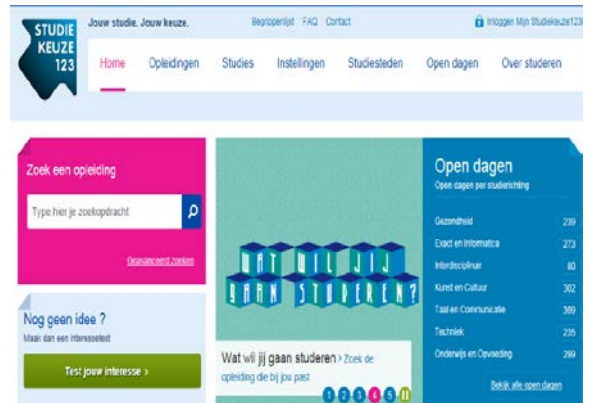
STUDIE KEUZE 123

Jouw studie. Jouw keuze.

Begrippenlijst FAQ Contact

Inloggen Mijn Studiekeuze123

Home Opleidingen Studies Instellingen Studiesteden Open dagen Over studeren

Zoek een opleiding

Type hier je zoekopdracht

Geavanceerd zoeken

Nog geen idee ?

Maak dan een interessetest

Test jouw interesse ›

WAT WIL JIJ GAAN STUDEREN?

Wat wil jij gaan studeren › Zoek de opleiding die bij jou past

1 2 3 4 5 6

Open dagen

Open dagen per studierichting

| | |
|---|---|
| Gezondheid | 239 |
| Exact en Informatica | 273 |
| Interdisciplinair | 60 |
| Kunst en Cultuur | 302 |
| Taal en Communicatie | 309 |
| Techniek | 235 |
| Onderwijs en Opvoeding | 299 |

Bekijk alle open dagen